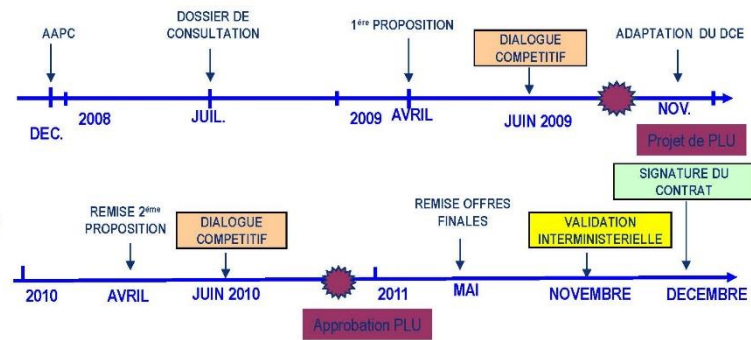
AAPC

DOSSIER DE CONSULTATION

1$^{ère}$ PROPOSITION

DIALOGUE COMPETITIF

ADAPTATION DU DCE

DEC.

2008

JUIL.

2009

AVRIL

JUIN 2009

NOV.

Projet de PLU

REMISE 2$^{ème}$ PROPOSITION

DIALOGUE COMPETITIF

REMISE OFFRES FINALES

VALIDATION INTERMINISTERIELLE

SIGNATURE DU CONTRAT

2010

AVRIL

JUIN 2010

2011

MAI

NOVEMBRE

DECEMBRE

Approbation PLU